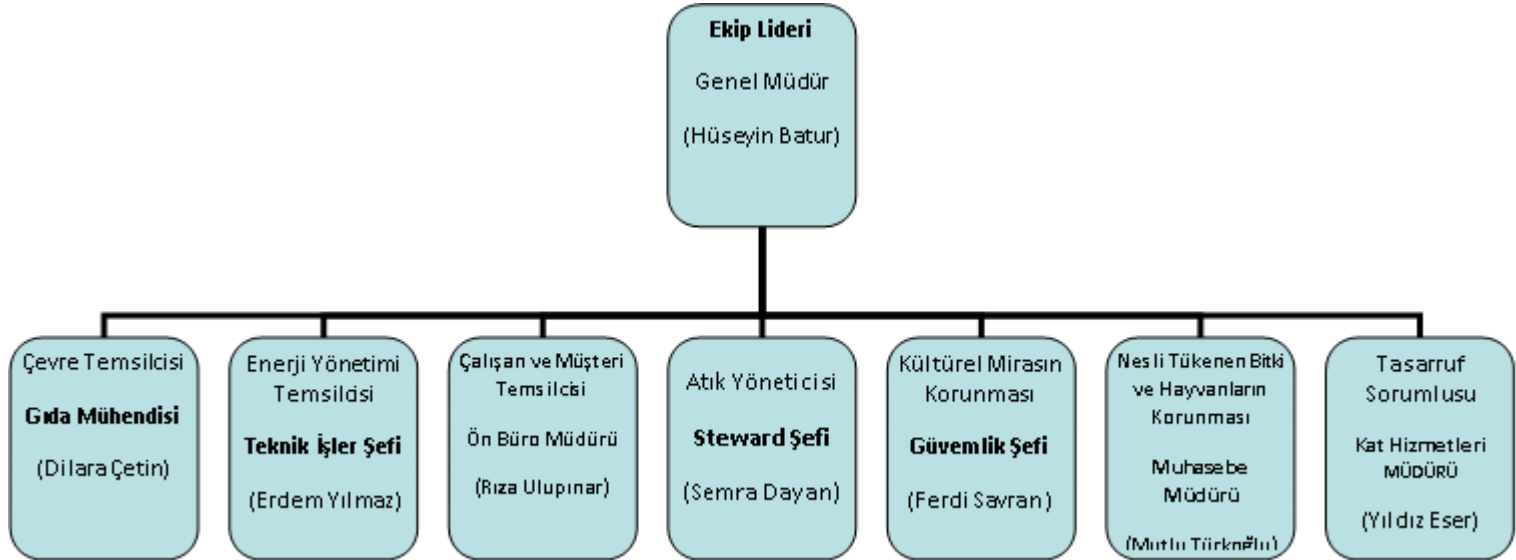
Ekip Lideri

Genel Müdür

(Hüseyin Batur)

Çevre Temsilcisi

Gıda Mühendisi

(Dilara Çetin)

Enerji Yönetimi Temsildsi

Teknik İşler Şefi

(Erdem Yılmaz)

Çalışan ve Müşteri Temsilcisi

Ön Büro Müdürü

(Rıza Ulupınar)

Atık Yöneticisi

Steward Şefi

(Semra Dayan)

Kültürel Mirasın Korunması

Güvemlik Şefi

(Ferdi Savran)

Nesli Tükenen Bitki ve Hayvanların Korunması

Muhasebe Müdürü

(Mutlu Türkoğlu)

Tasarruf Sorumlusu

Kat Hizmetleri MÜDÜRÜ

(Yıldız Eser)